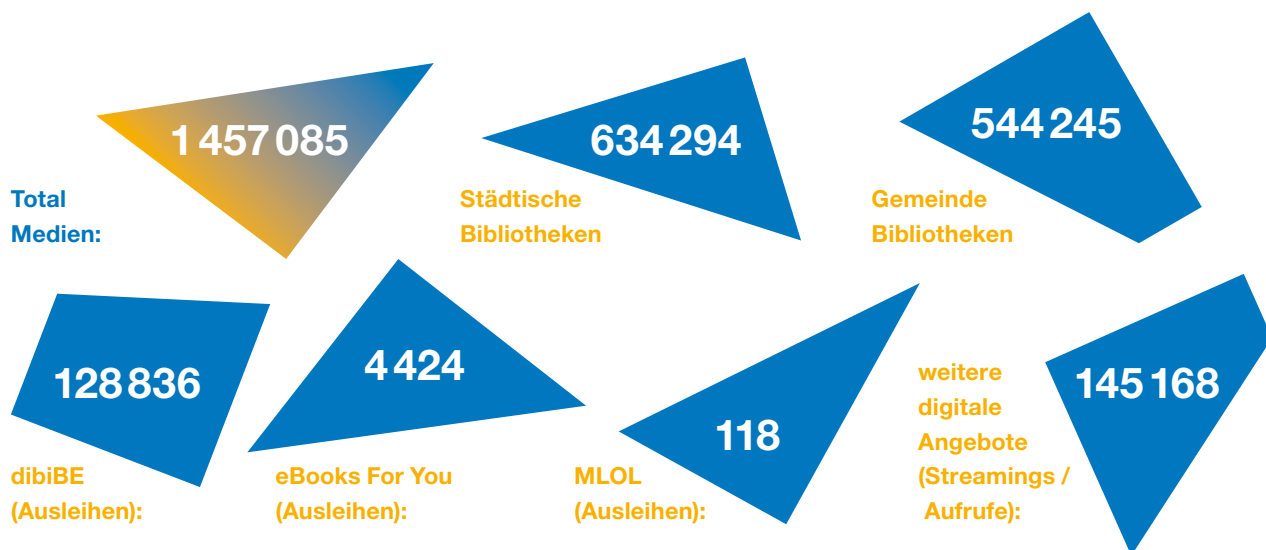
Total Medien:

1 457 085

634 294

Städtische Bibliotheken

544 245

Gemeinde Bibliotheken

128 836

dibiBE (Ausleihen):

4 424

eBooks For You (Ausleihen):

118

MLOL (Ausleihen):

weitere digitale Angebote (Streamings / Aufrufe):

145 168